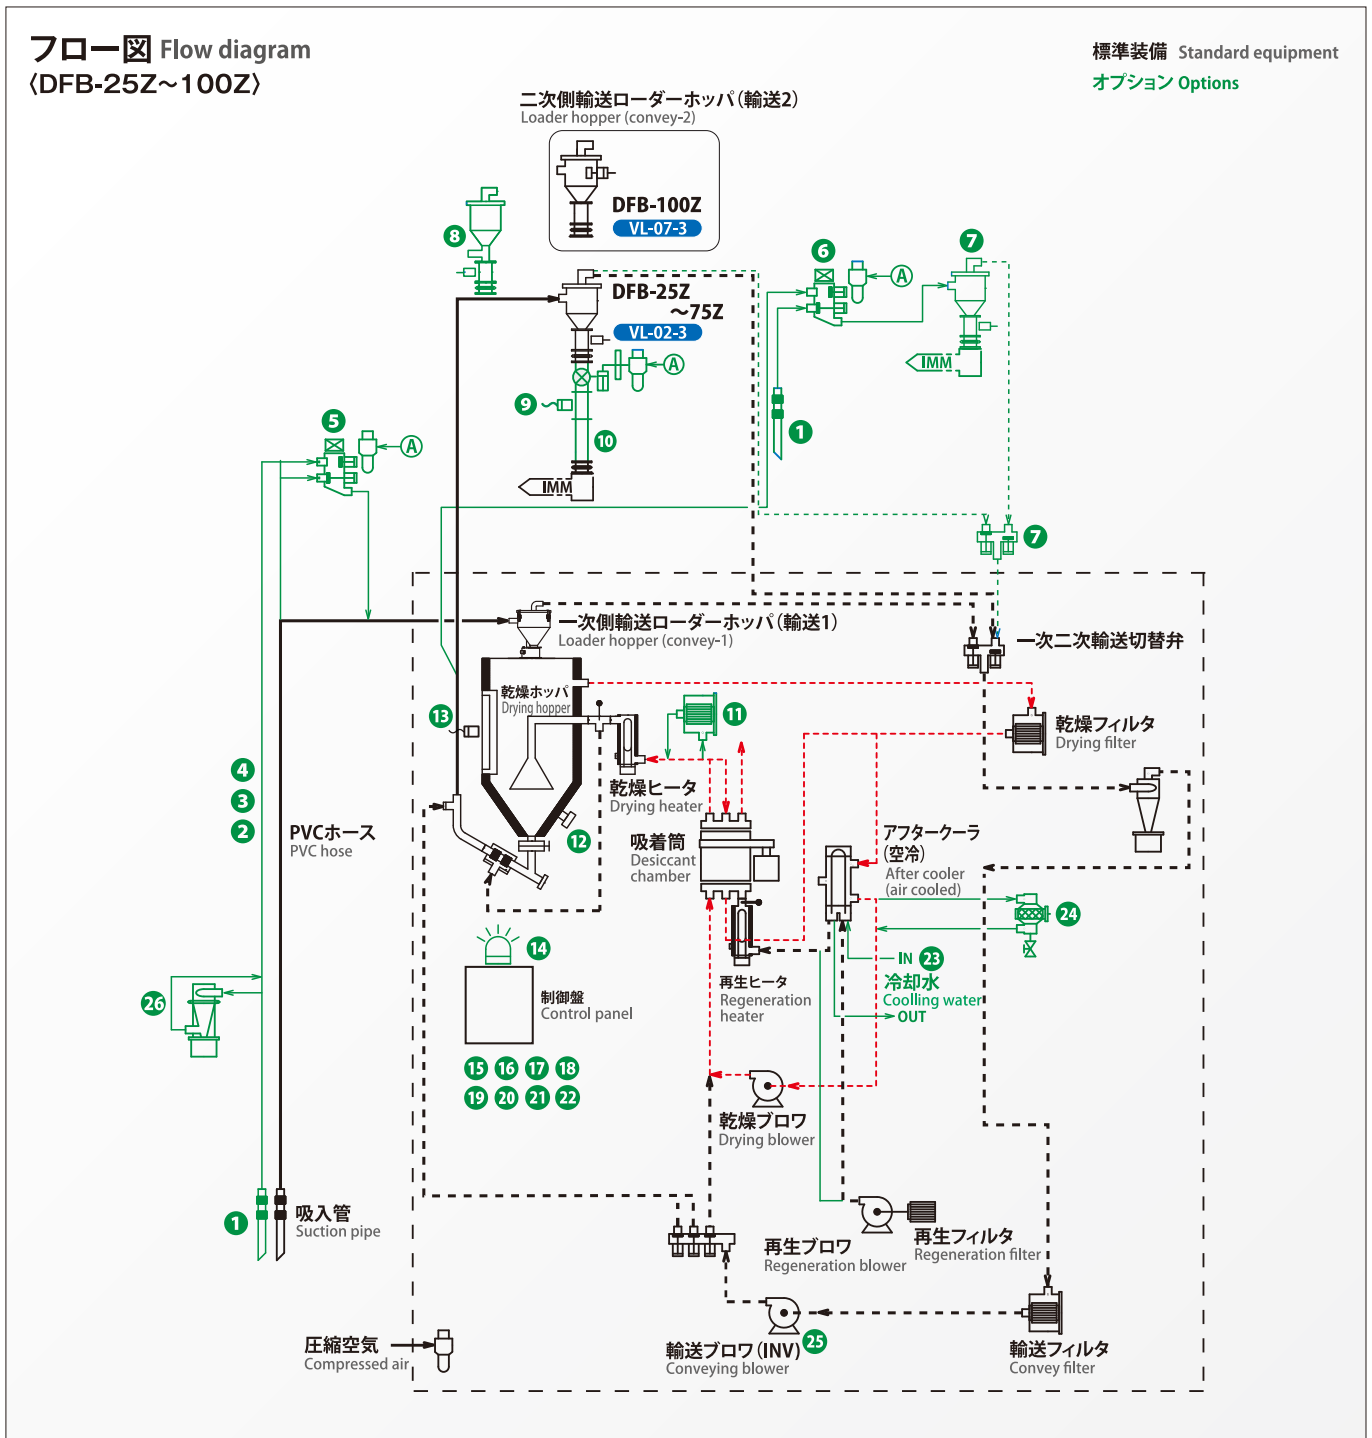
フロー図 Flow diagram
〈DFB-25Z〜100Z〉

標準装備 Standard equipment
オプション Options

二次側輸送ローダーホッパ(輸送2)
Loader hopper (convey-2)

DFB-100Z
VL-07-3

8

DFB-25Z
〜75Z
VL-02-3

A

9

10

IMM

6

A

7

IMM

1

5

A

7

一次側輸送ローダーホッパ(輸送1)
Loader hopper (convey-1)

一次二次輸送切替弁

乾燥ホッパ
Drying hopper

13

11

乾燥フィルタ
Drying filter

乾燥ヒータ
Drying heater

吸着筒
Desiccant chamber

12

アフタークーラ
(空冷)
After cooler
(air cooled)

24

4
3
2

PVCホース
PVC hose

14

IN 23
冷却水
Coolling water
OUT

再生ヒータ
Regeneration heater

制御盤
Control panel

26

15 16 17 18
19 20 21 22

乾燥ブロワ
Drying blower

1

吸入管
Suction pipe

再生ブロワ
Regeneration blower

再生フィルタ
Regeneration filter

圧縮空気
Compressed air

輸送ブロワ(INV)
Conveying blower
25

輸送フィルタ
Convey filter